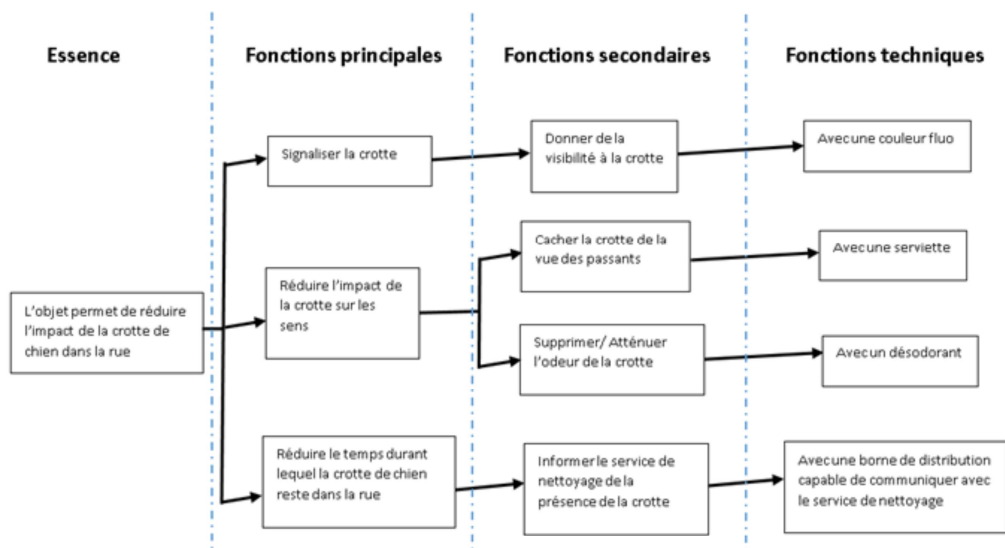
Essence

Fonctions principales

Fonctions secondaires

Fonctions techniques

L'objet permet de réduire l'impact de la crotte de chien dans la rue

Signaliser la crotte

Donner de la visibilité à la crotte

Avec une couleur fluo

Réduire l'impact de la crotte sur les sens

Cacher la crotte de la vue des passants

Avec une serviette

Supprimer/ Atténuer l'odeur de la crotte

Avec un désodorant

Réduire le temps durant lequel la crotte de chien reste dans la rue

Informer le service de nettoyage de la présence de la crotte

Avec une borne de distribution capable de communiquer avec le service de nettoyage